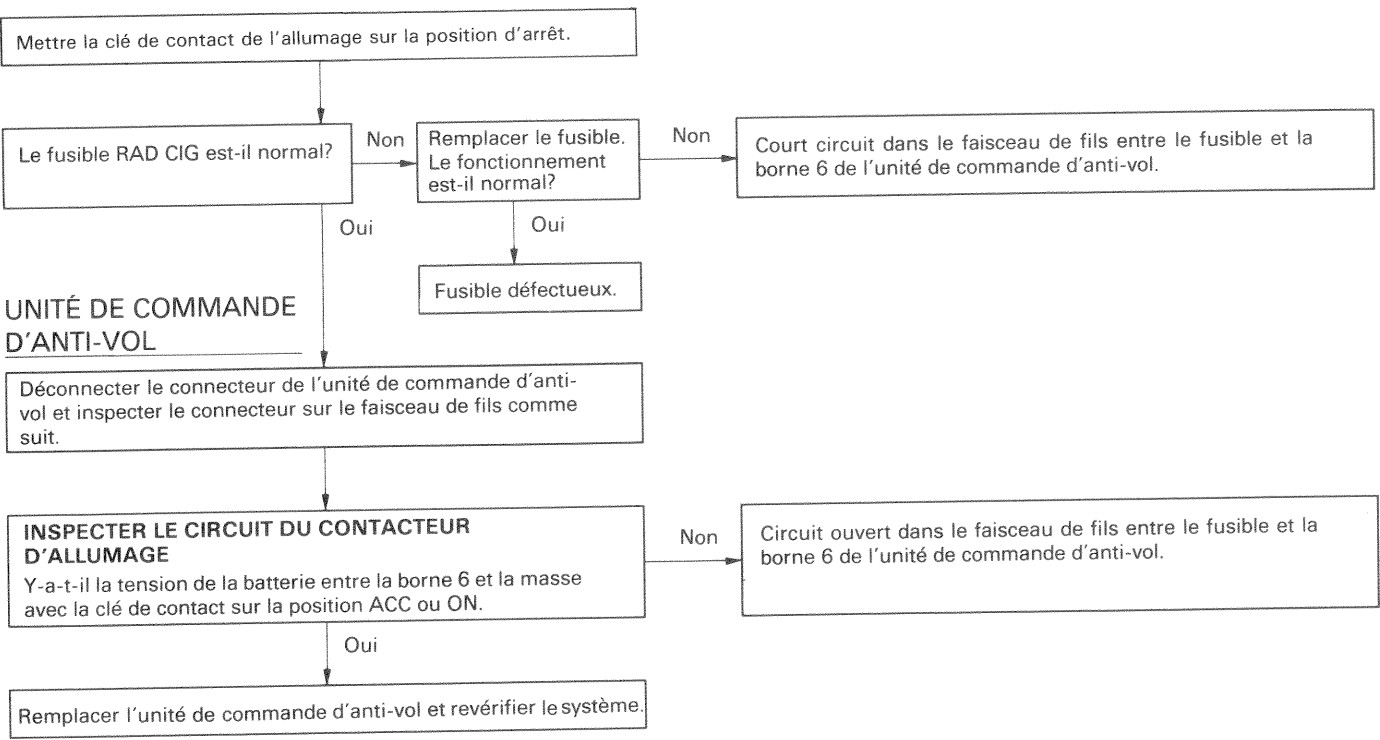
Mettre la clé de contact de l'allumage sur la position d'arrêt.

Le fusible RAD CIG est-il normal?

Non

Remplacer le fusible. Le fonctionnement est-il normal?

Non

Court circuit dans le faisceau de fils entre le fusible et la borne 6 de l'unité de commande d'anti-vol.

Oui

Oui

Fusible défectueux.

UNITÉ DE COMMANDE D'ANTI-VOL

Déconnecter le connecteur de l'unité de commande d'anti-vol et inspecter le connecteur sur le faisceau de fils comme suit.

INSPECTER LE CIRCUIT DU CONTACTEUR D'ALLUMAGE
Y-a-t-il la tension de la batterie entre la borne 6 et la masse avec la clé de contact sur la position ACC ou ON.

Non

Circuit ouvert dans le faisceau de fils entre le fusible et la borne 6 de l'unité de commande d'anti-vol.

Oui

Remplacer l'unité de commande d'anti-vol et revérifier le système.